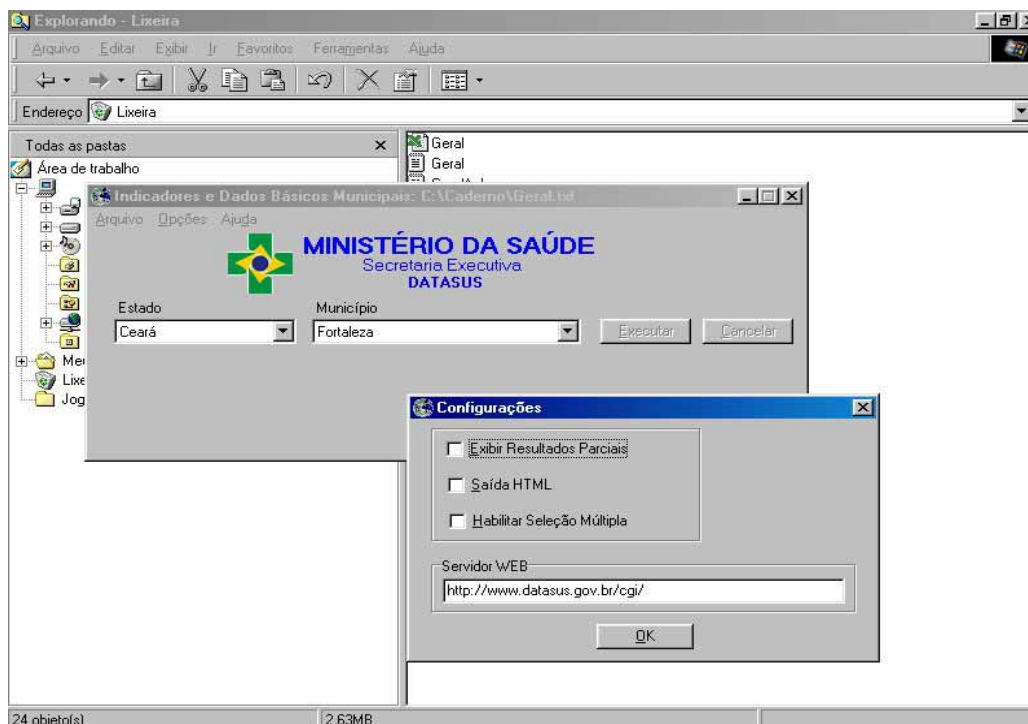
Explorando - Lixeira

Arquivo Editar Exibir Ir Favoritos Ferramentas Ajuda

Endereço Lixeira

Todas as pastas

Área de trabalho

Me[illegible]

Lixe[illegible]

Jog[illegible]

Geral

Geral

Indicadores e Dados Básicos Municipais: C:\Caderno\Geral.txt

Arquivo Opções Ajuda

MINISTÉRIO DA SAÚDE
Secretaria Executiva
DATASUS

Estado
Ceará

Município
Fortaleza

Executar Cancelar

Configurações

Exibir Resultados Parciais

Saída HTML

Habilitar Seleção Múltipla

Servidor WEB
http://www.datasus.gov.br/cgi/

OK

24 objeto(s)

2,63MB